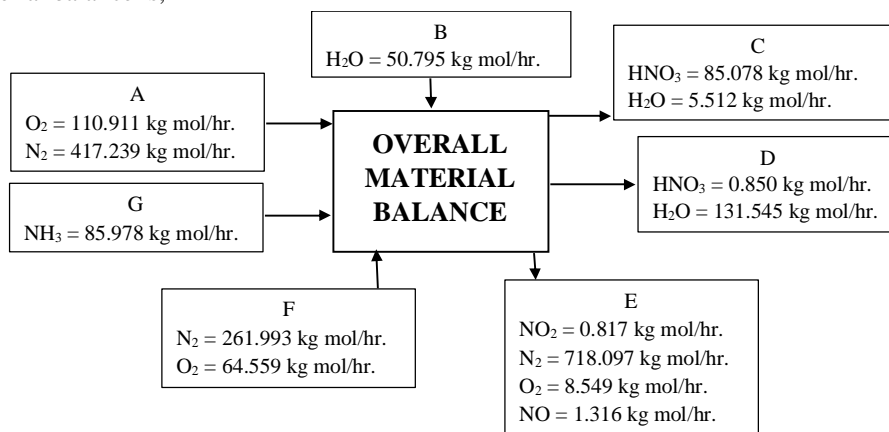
B
$H_2O$ = 50.795 kg mol/hr.

A
$O_2$ = 110.911 kg mol/hr.
$N_2$ = 417.239 kg mol/hr.

G
$NH_3$ = 85.978 kg mol/hr.

OVERALL MATERIAL BALANCE

C
$HNO_3$ = 85.078 kg mol/hr.
$H_2O$ = 5.512 kg mol/hr.

D
$HNO_3$ = 0.850 kg mol/hr.
$H_2O$ = 131.545 kg mol/hr.

F
$N_2$ = 261.993 kg mol/hr.
$O_2$ = 64.559 kg mol/hr.

E
$NO_2$ = 0.817 kg mol/hr.
$N_2$ = 718.097 kg mol/hr.
$O_2$ = 8.549 kg mol/hr.
NO = 1.316 kg mol/hr.